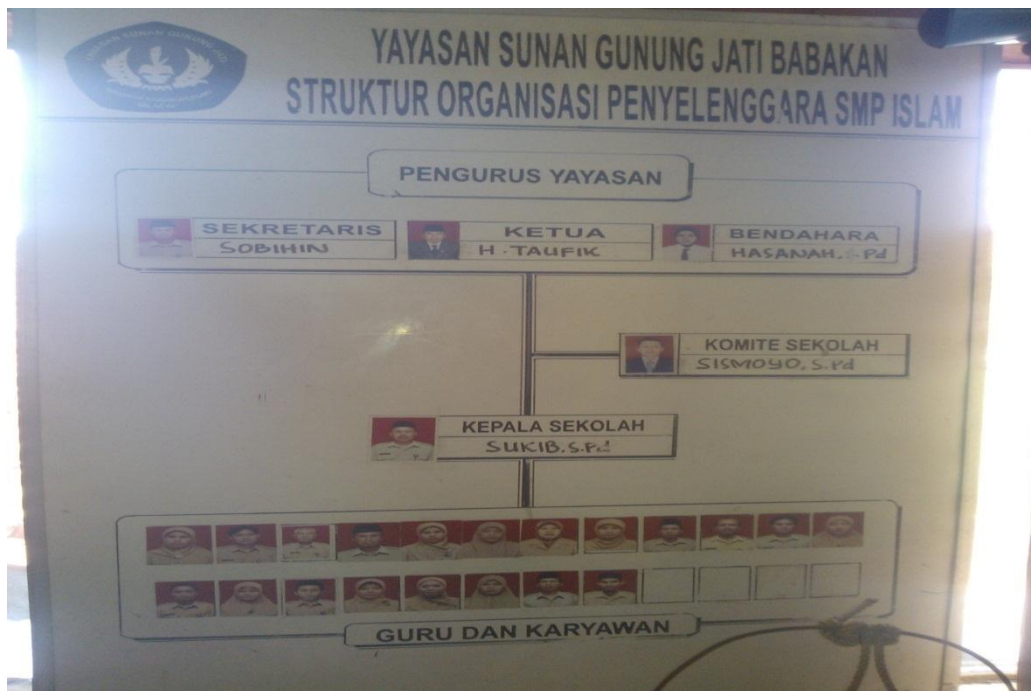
YAYASAN SUNAN GUNUNG JATI BABAKAN
STRUKTUR ORGANISASI PENYELENGGARA SMP ISLAM

PENGURUS YAYASAN

SEKRETARIS
SOBIHIN

KETUA
H. TAUFIK

BENDAHARA
HASANAH, S.Pd

KOMITE SEKOLAH
SISMOYO, S.Pd

KEPALA SEKOLAH
SUKIB. S.Pd

GURU DAN KARYAWAN